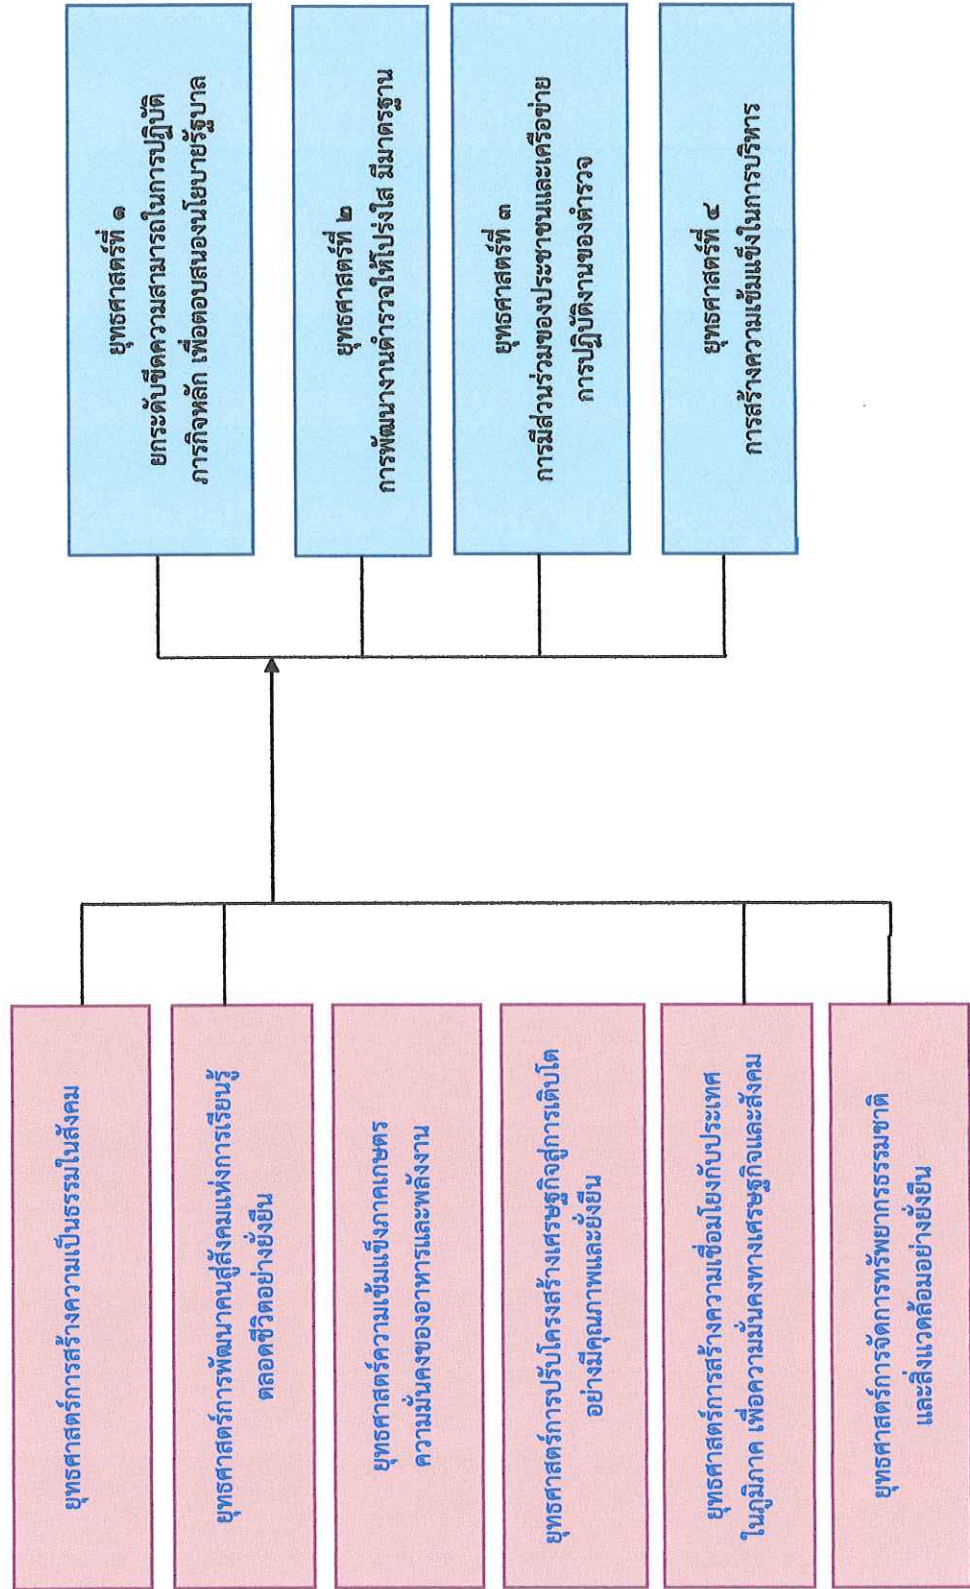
ยุทธศาสตร์ที่ ๑
ยกระดับขีดความสามารถในการปฏิบัติภารกิจหลัก เพื่อตอบสนองนโยบายรัฐบาล

ยุทธศาสตร์ที่ ๒
การพัฒนางานตำรวจให้โปร่งใส มีมาตรฐาน

ยุทธศาสตร์ที่ ๓
การมีส่วนร่วมของประชาชนและเครือข่ายการปฏิบัติงานของตำรวจ

ยุทธศาสตร์ที่ ๔
การสร้างความเข้มแข็งในการบริหาร

ยุทธศาสตร์การสร้างความเป็นธรรมในสังคม

ยุทธศาสตร์การพัฒนาคนสู่สังคมแห่งการเรียนรู้ตลอดชีวิตอย่างยั่งยืน

ยุทธศาสตร์ความเข้มแข็งภาคเกษตร ความมั่นคงของอาหารและพลังงาน

ยุทธศาสตร์การปรับโครงสร้างเศรษฐกิจสู่การเติบโตอย่างมีคุณภาพและยั่งยืน

ยุทธศาสตร์การสร้างความเชื่อมโยงกับประเทศในภูมิภาค เพื่อความมั่นคงทางเศรษฐกิจและสังคม

ยุทธศาสตร์การจัดการทรัพยากรธรรมชาติและสิ่งแวดล้อมอย่างยั่งยืน